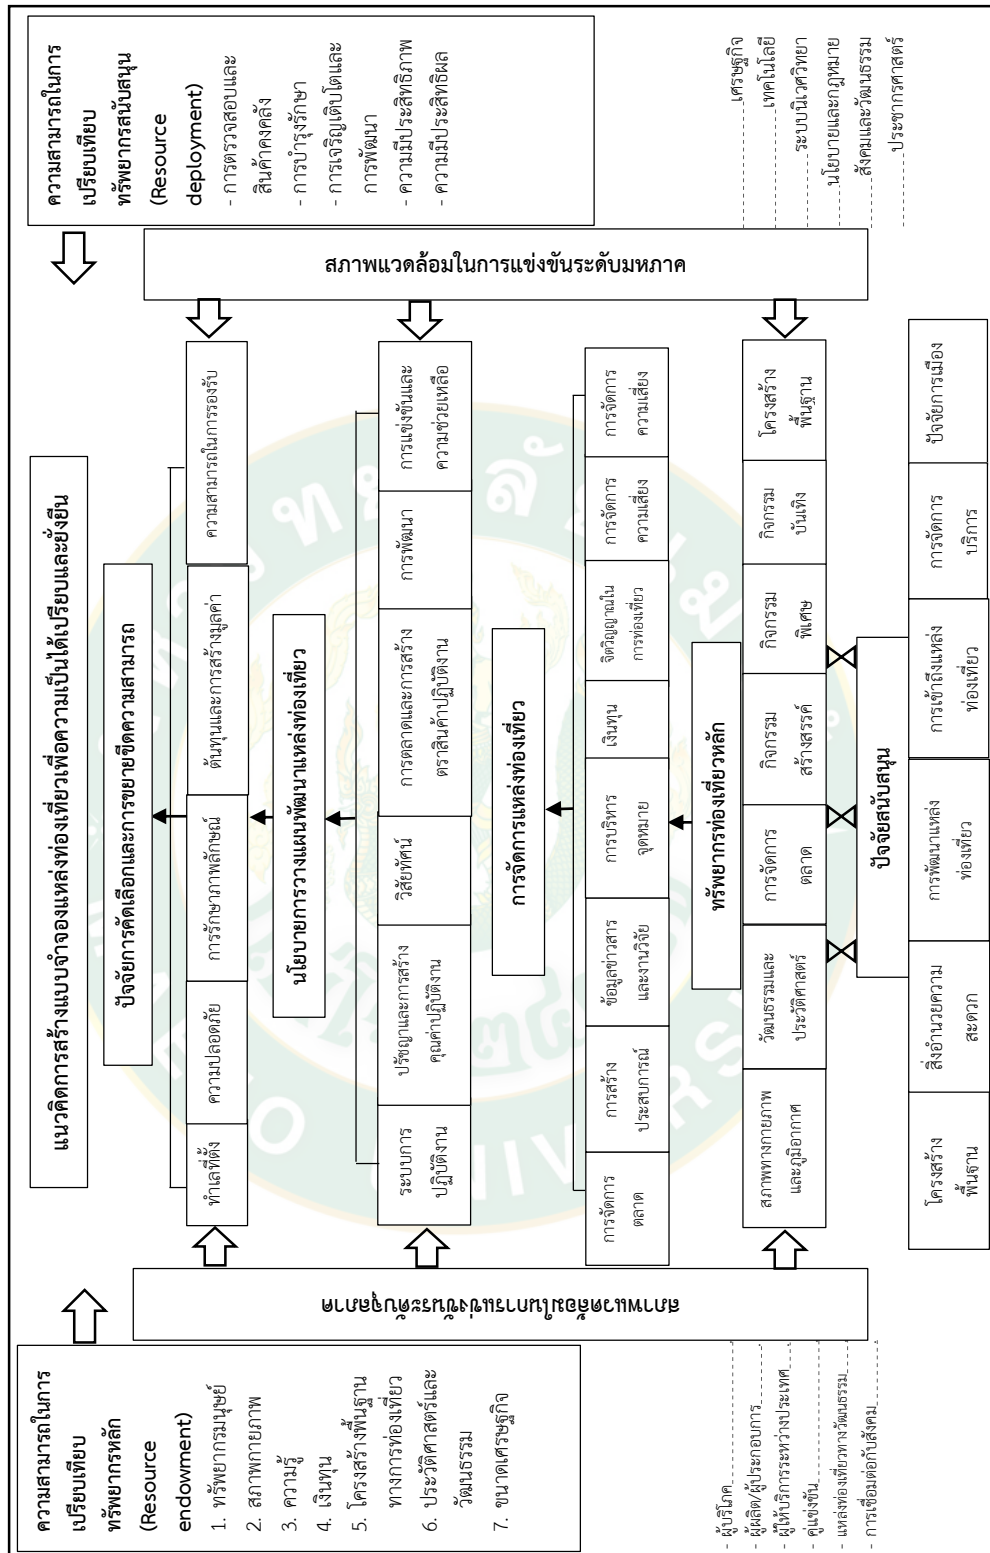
ความสามารถในการเปรียบเทียบทรัพยากรสนับสนุน (Resource deployment)
- การตรวจสอบและสินค้าคงคลัง
- การบำรุงรักษา
- การเจริญเติบโตและการพัฒนา
- ความมีประสิทธิภาพ
- ความมีประสิทธิผล

เศรษฐกิจ
เทคโนโลยี
ระบบนิเวศวิทยา
นโยบายและกฎหมาย
สังคมและวัฒนธรรม
ประชากรศาสตร์

สภาพแวดล้อมในการแข่งขันระดับมหภาค

แนวคิดการสร้างแบบจำลองแหล่งท่องเที่ยวเพื่อความเป็นได้เปรียบและยั่งยืน

ปัจจัยการคัดเลือกและการขยายขีดความสามารถ

ทำเลที่ตั้ง | ความปลอดภัย | การรักษาภาพลักษณ์ | ต้นทุนและการสร้างมูลค่า | ความสามารถในการรองรับ

นโยบายการวางแผนพัฒนาแหล่งท่องเที่ยว

ระบบการปฏิบัติงาน | ปรัชญาและการสร้างคุณค่าปฏิบัติงาน | วิสัยทัศน์ | การตลาดและการสร้างตราสินค้าปฏิบัติงาน | การพัฒนา | การแข่งขันและความช่วยเหลือ

การจัดการแหล่งท่องเที่ยว

การจัดการตลาด | การสร้างประสบการณ์ | ข้อมูลข่าวสารและงานวิจัย | การบริหารจุดหมาย | เงินทุน | จิตวิญญาณในการท่องเที่ยว | การจัดการความเสี่ยง | การจัดการความเสี่ยง

ทรัพยากรท่องเที่ยวหลัก

สภาพทางกายภาพและภูมิอากาศ | วัฒนธรรมและประวัติศาสตร์ | การจัดการตลาด | กิจกรรมสร้างสรรค์ | กิจกรรมพิเศษ | กิจกรรมบันเทิง | โครงสร้างพื้นฐาน

ปัจจัยสนับสนุน

โครงสร้างพื้นฐาน | สิ่งอำนวยความสะดวก | การพัฒนาแหล่งท่องเที่ยว | การเข้าถึงแหล่งท่องเที่ยว | การจัดการบริการ | ปัจจัยการเมือง

สภาพแวดล้อมในการแข่งขันระดับจุลภาค

ความสามารถในการเปรียบเทียบทรัพยากรหลัก (Resource endowment)
1. ทรัพยากรมนุษย์
2. สภาพกายภาพ
3. ความรู้
4. เงินทุน
5. โครงสร้างพื้นฐานทางการท่องเที่ยว
6. ประวัติศาสตร์และวัฒนธรรม
7. ขนาดเศรษฐกิจ

- ผู้บริโภค
- ผู้ผลิต/ผู้ประกอบการ
- ผู้ให้บริการระหว่างประเทศ
- คู่แข่งขัน
- แหล่งท่องเที่ยวทางวัฒนธรรม
- การเชื่อมต่อกับสังคม